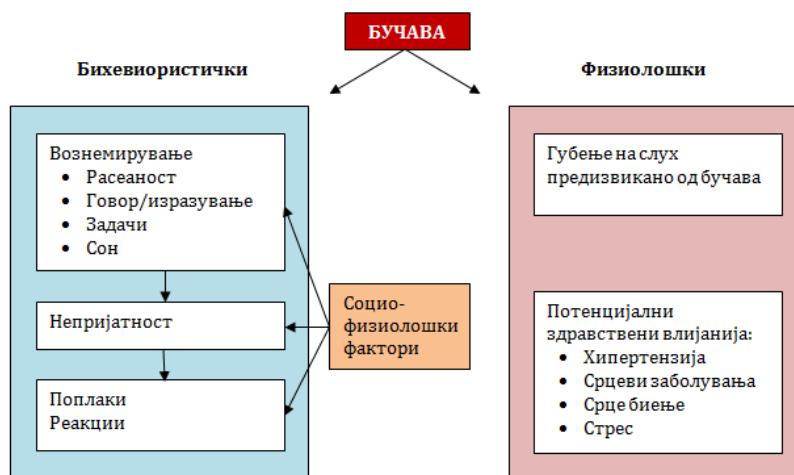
БУЧАВА

Бихевиористички

Физиолошки

Вознемирување
- Расеаност
- Говор/изразување
- Задачи
- Сон

Непријатност

Поплаки
Реакции

Социо-физиолошки фактори

Губење на слух предизвикано од бучава

Потенцијални здравствени влијанија:
- Хипертензија
- Срцеви заболувања
- Срце биење
- Стрес